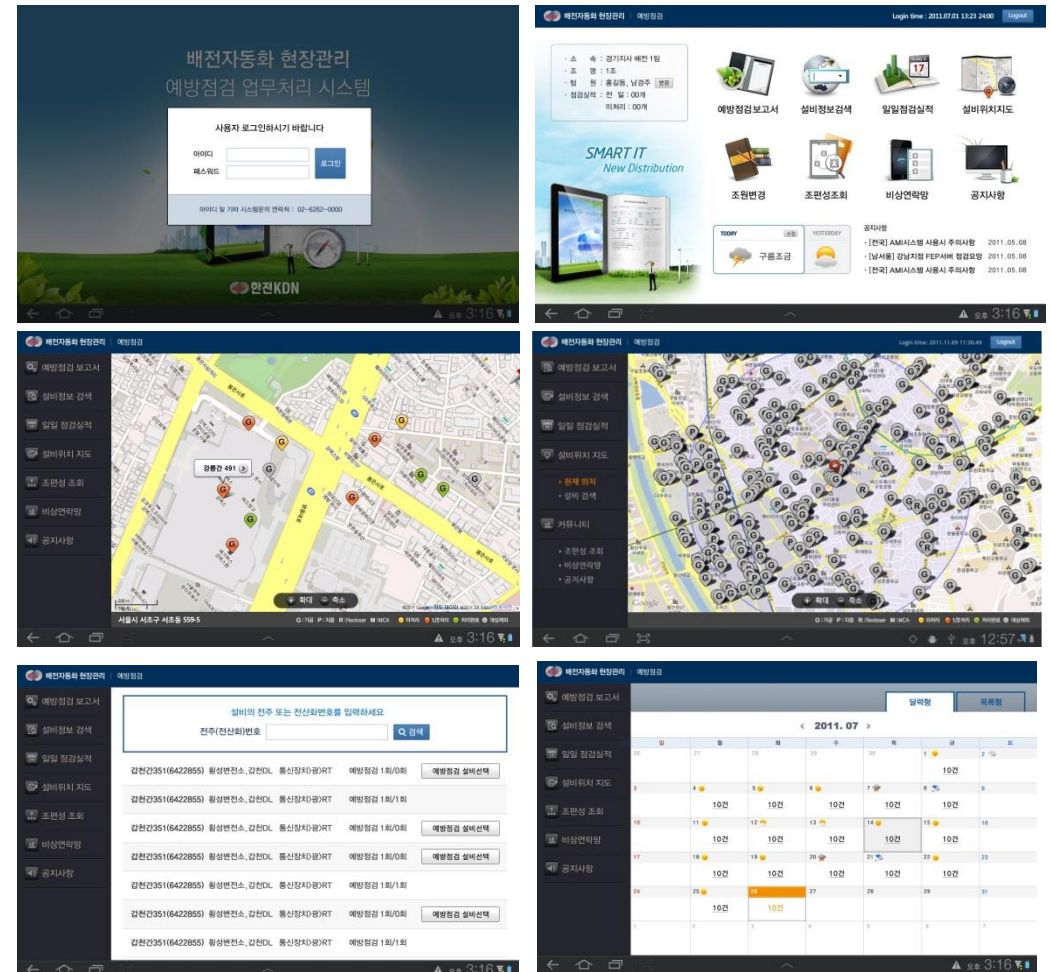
배전자동화 현장관리
예방점검 업무처리 시스템

사용자 로그인하시기 바랍니다
아이디
패스워드
로그인
아이디 및 기타 시스템문의 연락처 : 02-6262-0000

한전KDN

오후 3:16

배전자동화 현장관리 | 예방점검
Login time : 2011.07.01 13:23 24:00
Logout

소속 : 경기지사 배전 1팀
조명 : 1조
팀원 : 홍길동, 남경주 변경
점검실적 : 전 일 : 00개
미처리 : 00개

SMART IT
New Distribution

예방점검보고서
설비정보검색
일일점검실적
설비위치지도
조원변경
조편성조회
비상연락망
공지사항

TODAY
YESTERDAY
구름조금

공지사항
· [전국] AMI시스템 사용시 주의사항 2011.05.08
· [남서울] 강남지점 FEP서버 점검요망 2011.05.08
· [전국] AMI시스템 사용시 주의사항 2011.05.08

오후 3:16

배전자동화 현장관리 | 예방점검
예방점검 보고서
설비정보 검색
일일 점검실적
설비위치 지도
조편성 조회
비상연락망
공지사항
강릉간 491
확대
축소
서울시 서초구 서초동 559-5
G : 기공 P : 지중 R : Recloser M : MCA
오후 3:16

배전자동화 현장관리 | 예방점검
Logout
예방점검 보고서
설비정보 검색
일일 점검실적
설비위치 지도
· 현재 위치
· 설비 검색
커뮤니티
· 조편성 조회
· 비상연락망
· 공지사항
확대
축소
G : 기공 P : 지중 R : Recloser M : MCA
오후 12:57

배전자동화 현장관리 | 예방점검
예방점검 보고서
설비정보 검색
일일 점검실적
설비위치 지도
조편성 조회
비상연락망
공지사항

설비의 전주 또는 전산화번호를 입력하세요
전주(전산화)번호
검색

| | | |
|---|---|---|
| 갑천간351(6422855) 횡성변전소, 갑천DL 통신장치(I광)RT | 예방점검 1회/0회 | 예방점검 설비선택 |
| 갑천간351(6422855) 횡성변전소, 갑천DL 통신장치(I광)RT | 예방점검 1회/1회 | |
| 갑천간351(6422855) 횡성변전소, 갑천DL 통신장치(I광)RT | 예방점검 1회/0회 | 예방점검 설비선택 |
| 갑천간351(6422855) 횡성변전소, 갑천DL 통신장치(I광)RT | 예방점검 1회/0회 | 예방점검 설비선택 |
| 갑천간351(6422855) 횡성변전소, 갑천DL 통신장치(I광)RT | 예방점검 1회/1회 | |
| 갑천간351(6422855) 횡성변전소, 갑천DL 통신장치(I광)RT | 예방점검 1회/0회 | 예방점검 설비선택 |
| 갑천간351(6422855) 횡성변전소, 갑천DL 통신장치(I광)RT | 예방점검 1회/1회 | |

오후 3:16

배전자동화 현장관리 | 예방점검
예방점검 보고서
설비정보 검색
일일 점검실적
설비위치 지도
조편성 조회
비상연락망
공지사항
달력형
목록형
< 2011. 07 >

| 일 | 월 | 화 | 수 | 목 | 금 | 토 |
|---|---|---|---|---|---|---|
| 26 | 27 | 28 | 29 | 30 | 1 10건 | 2 |
| 3 | 4 10건 | 5 10건 | 6 10건 | 7 10건 | 8 10건 | 9 |
| 10 | 11 10건 | 12 10건 | 13 10건 | 14 10건 | 15 10건 | 16 |
| 17 | 18 10건 | 19 10건 | 20 10건 | 21 10건 | 22 10건 | 23 |
| 24 | 25 10건 | 26 10건 | 27 | 28 | 29 | 31 |
| 1 | 2 | 3 | 4 | 5 | 6 | 7 |

오후 3:16